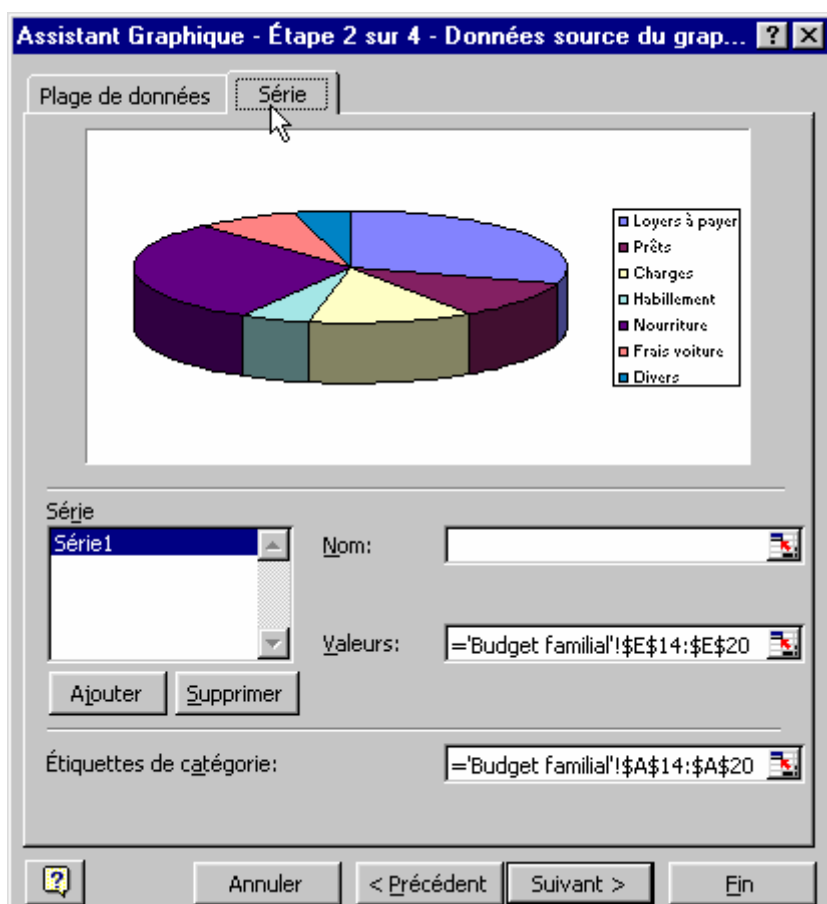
Assistant Graphique - Étape 2 sur 4 - Données source du grap... ? X

Plage de données | Série

Loyers à payer
Prêts
Charges
Habillement
Nourriture
Frais voiture
Divers

Série
Série1

Nom:

Valeurs: ='Budget familial'!$E$14:$E$20

Ajouter | Supprimer

Étiquettes de catégorie: ='Budget familial'!$A$14:$A$20

Annuler | < Précédent | Suivant > | Fin